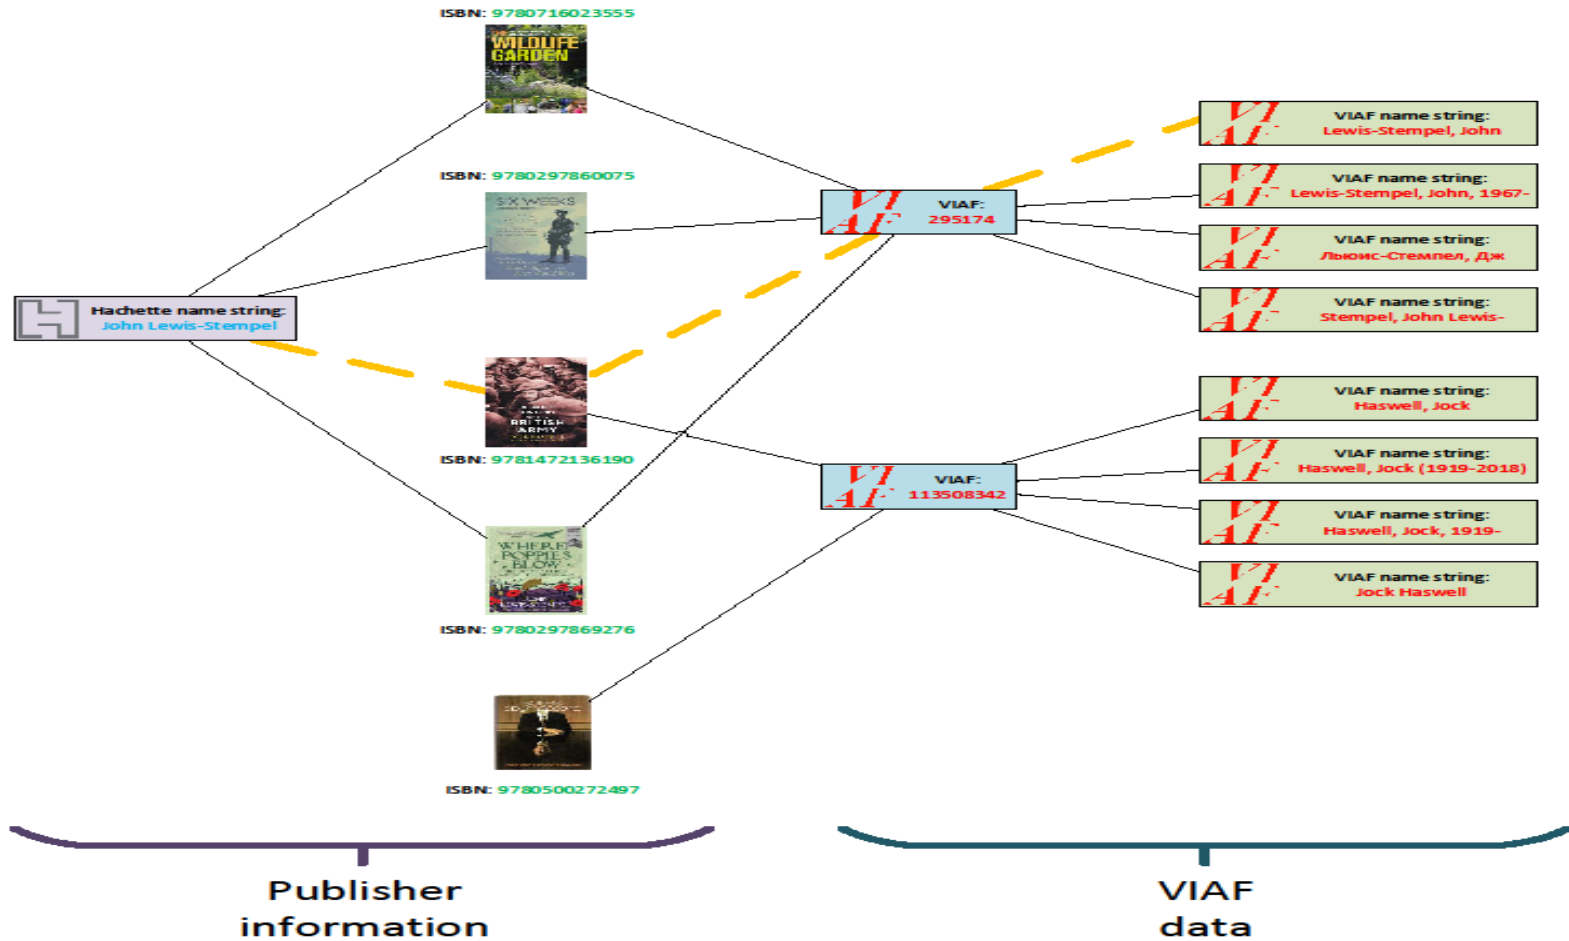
ISBN: 9780716023555

WILDLIFE GARDEN

ISBN: 9780297860075

SIX WEEKS

Hachette name string: John Lewis-Stempel

BRITISH ARMY

ISBN: 9781472136190

WHERE POPPIES BLOW

ISBN: 9780297869276

ISBN: 9780500272497

VIAF: 295174

VIAF: 113508342

VIAF name string: Lewis-Stempel, John

VIAF name string: Lewis-Stempel, John, 1967-

VIAF name string: Льюис-Стемпел, Дж

VIAF name string: Stempel, John Lewis-

VIAF name string: Haswell, Jock

VIAF name string: Haswell, Jock (1919-2018)

VIAF name string: Haswell, Jock, 1919-

VIAF name string: Jock Haswell

Publisher information

VIAF data